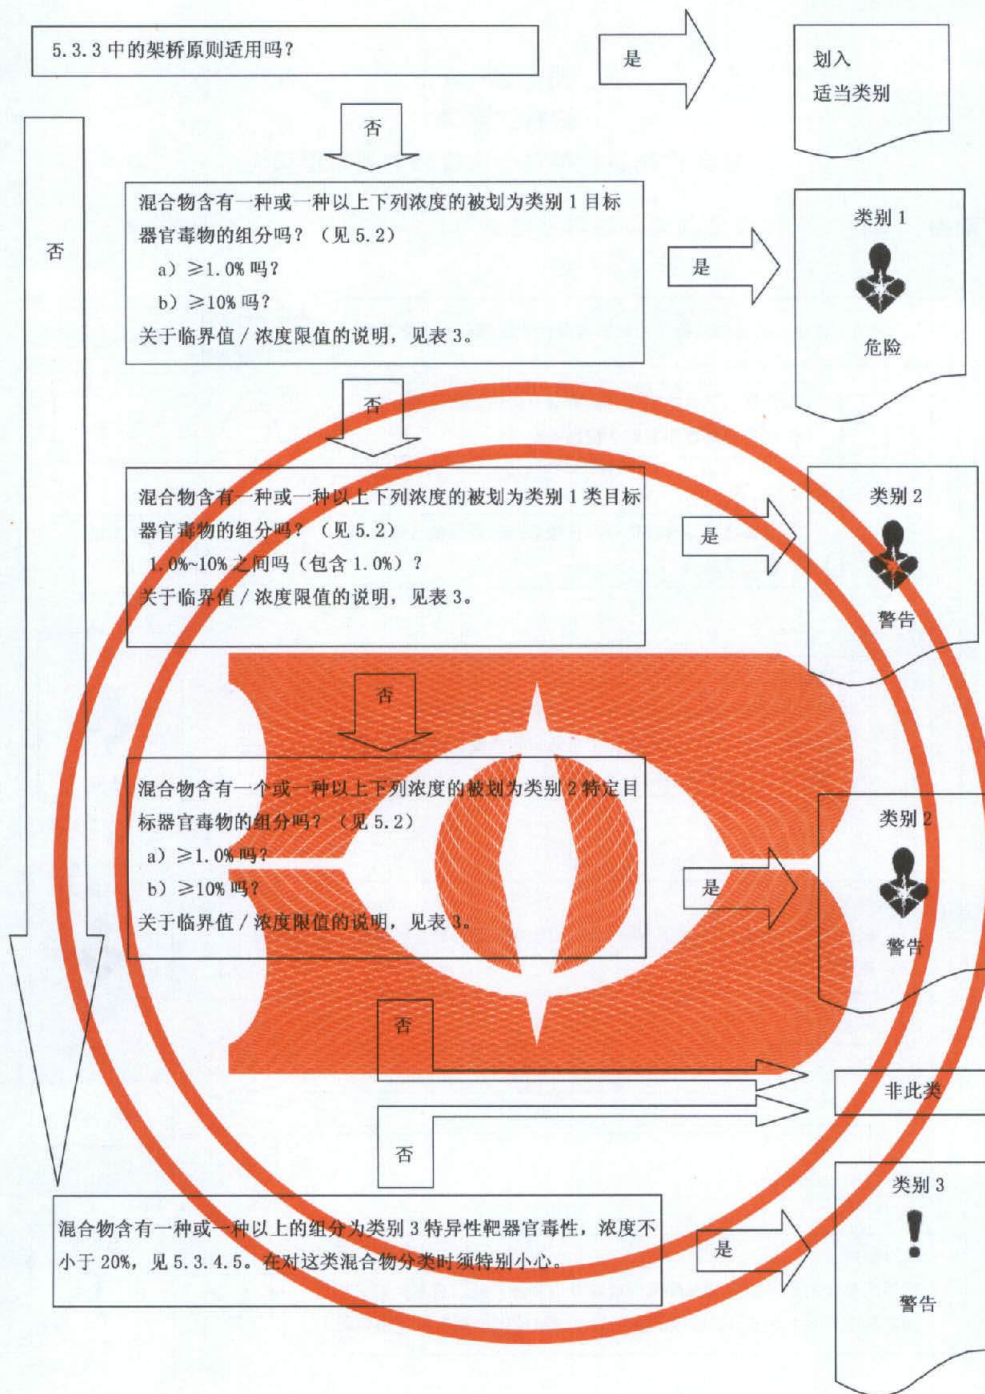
5.3.3 中的架桥原则适用吗？

是

划入
适当类别

否

否

混合物含有一种或一种以上下列浓度的被划为类别 1 目标器官毒物的组分吗？（见 5.2）
a）≥1.0% 吗？
b）≥10% 吗？
关于临界值 / 浓度限值的说明，见表 3。

是

类别 1

危险

否

混合物含有一种或一种以上下列浓度的被划为类别 1 类目标器官毒物的组分吗？（见 5.2）
1.0%~10% 之间吗（包含 1.0%）？
关于临界值 / 浓度限值的说明，见表 3。

是

类别 2

警告

否

混合物含有一个或一种以上下列浓度的被划为类别 2 特定目标器官毒物的组分吗？（见 5.2）
a）≥1.0% 吗？
b）≥10% 吗？
关于临界值 / 浓度限值的说明，见表 3。

是

类别 2

警告

否

非此类

否

混合物含有一种或一种以上的组分为类别 3 特异性靶器官毒性，浓度不小于 20%，见 5.3.4.5。在对这类混合物分类时须特别小心。

是

类别 3

警告